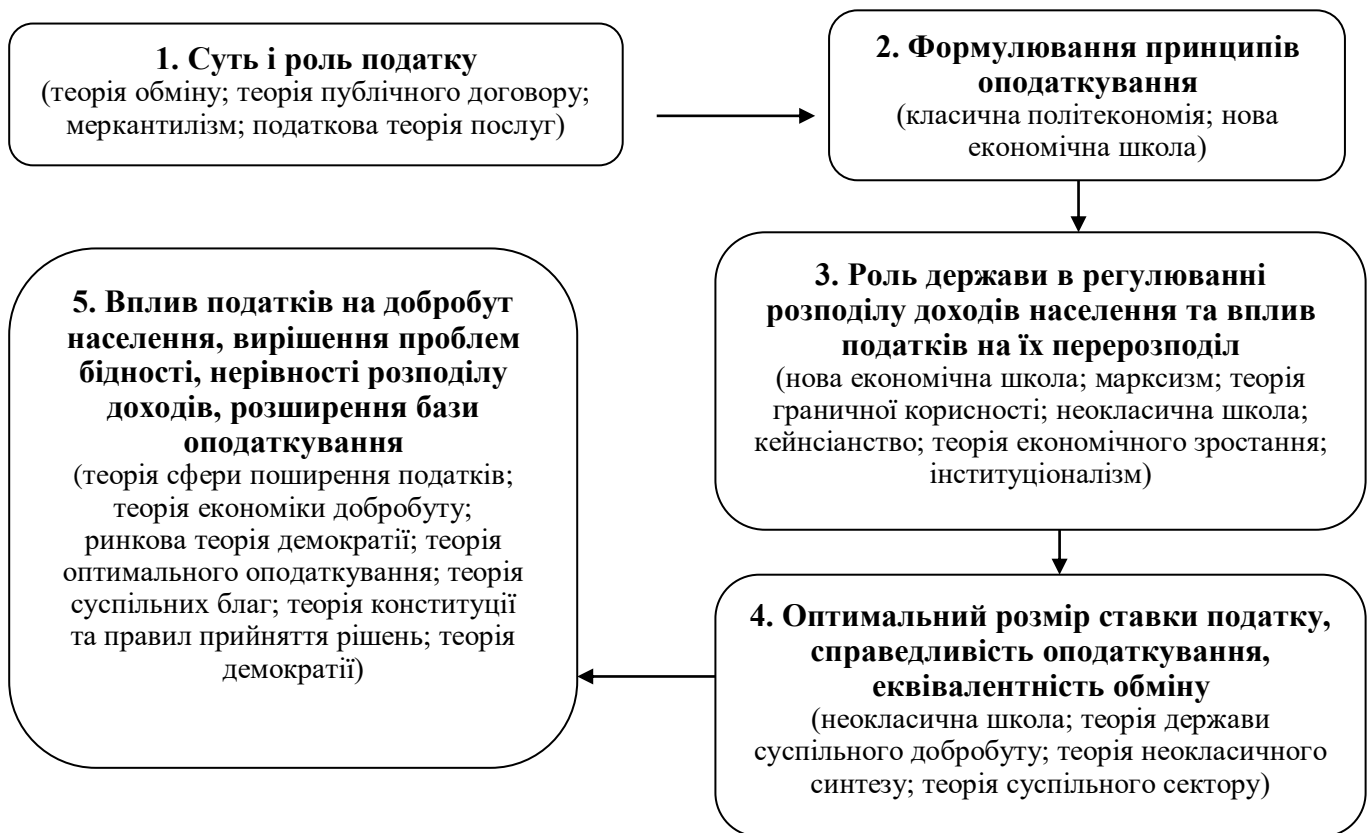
**1. Суть і роль податку**
(теорія обміну; теорія публічного договору; меркантилізм; податкова теорія послуг)

**2. Формулювання принципів оподаткування**
(класична політекономія; нова економічна школа)

**3. Роль держави в регулюванні розподілу доходів населення та вплив податків на їх перерозподіл**
(нова економічна школа; марксизм; теорія граничної корисності; неокласична школа; кейнсіанство; теорія економічного зростання; інституціоналізм)

**4. Оптимальний розмір ставки податку, справедливість оподаткування, еквівалентність обміну**
(неокласична школа; теорія держави суспільного добробуту; теорія неокласичного синтезу; теорія суспільного сектору)

**5. Вплив податків на добробут населення, вирішення проблем бідності, нерівності розподілу доходів, розширення бази оподаткування**
(теорія сфери поширення податків; теорія економіки добробуту; ринкова теорія демократії; теорія оптимального оподаткування; теорія суспільних благ; теорія конституції та правил прийняття рішень; теорія демократії)